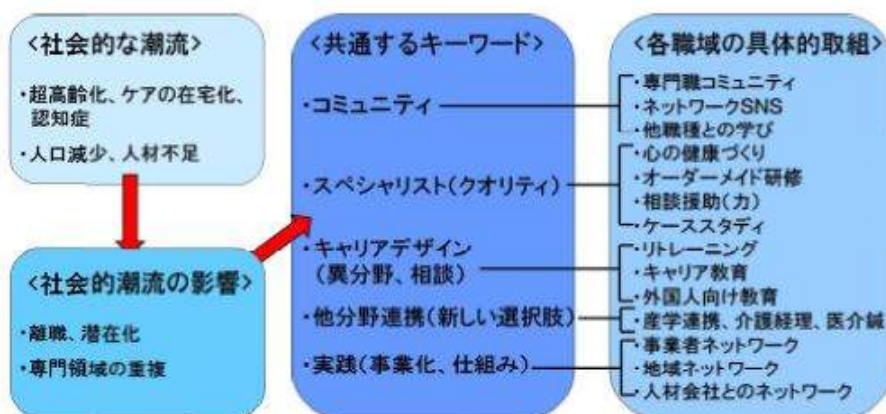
<社会的な潮流>

・超高齢化、ケアの在宅化、認知症

・人口減少、人材不足

<社会的潮流の影響>

・離職、潜在化

・専門領域の重複

<共通するキーワード>

・コミュニティ

・スペシャリスト(クオリティ)

・キャリアデザイン(異分野、相談)

・他分野連携(新しい選択肢)

・実践(事業化、仕組み)

<各職域の具体的取組>

・専門職コミュニティ
・ネットワークSNS
・他職種との学び
・心の健康づくり
・オーダーメイド研修
・相談援助(力)
・ケーススタディ
・リトレーニング
・キャリア教育
・外国人向け教育
・産学連携、介護経理、医介械
・事業者ネットワーク
・地域ネットワーク
・人材会社とのネットワーク